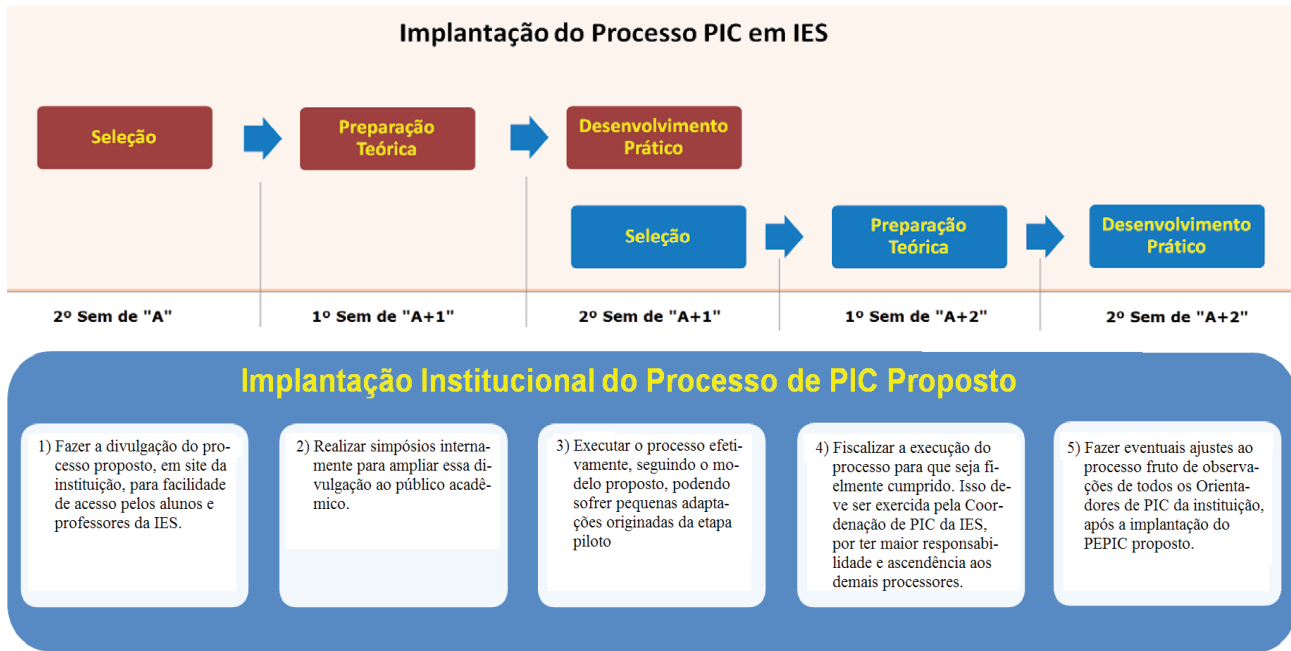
Implantação do Processo PIC em IES

Seleção

Preparação Teórica

Desenvolvimento Prático

Seleção

Preparação Teórica

Desenvolvimento Prático

2º Sem de "A"

1º Sem de "A+1"

2º Sem de "A+1"

1º Sem de "A+2"

2º Sem de "A+2"

Implantação Institucional do Processo de PIC Proposto

1) Fazer a divulgação do processo proposto, em site da instituição, para facilidade de acesso pelos alunos e professores da IES.

2) Realizar simpósios internamente para ampliar essa divulgação ao público acadêmico.

3) Executar o processo efetivamente, seguindo o modelo proposto, podendo sofrer pequenas adaptações originadas da etapa piloto

4) Fiscalizar a execução do processo para que seja fielmente cumprido. Isso deve ser exercida pela Coordenação de PIC da IES, por ter maior responsabilidade e ascendência aos demais processores.

5) Fazer eventuais ajustes ao processo fruto de observações de todos os Orientadores de PIC da instituição, após a implantação do PEPIC proposto.